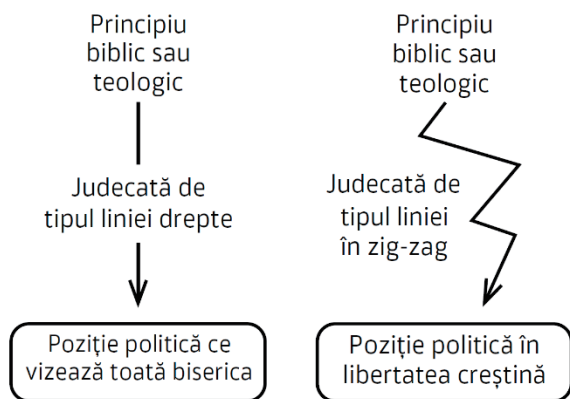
Principiu biblic sau teologic

Judecată de tipul liniei drepte

Poziție politică ce vizează toată biserica

Principiu biblic sau teologic

Judecată de tipul liniei în zig-zag

Poziție politică în libertatea creștină